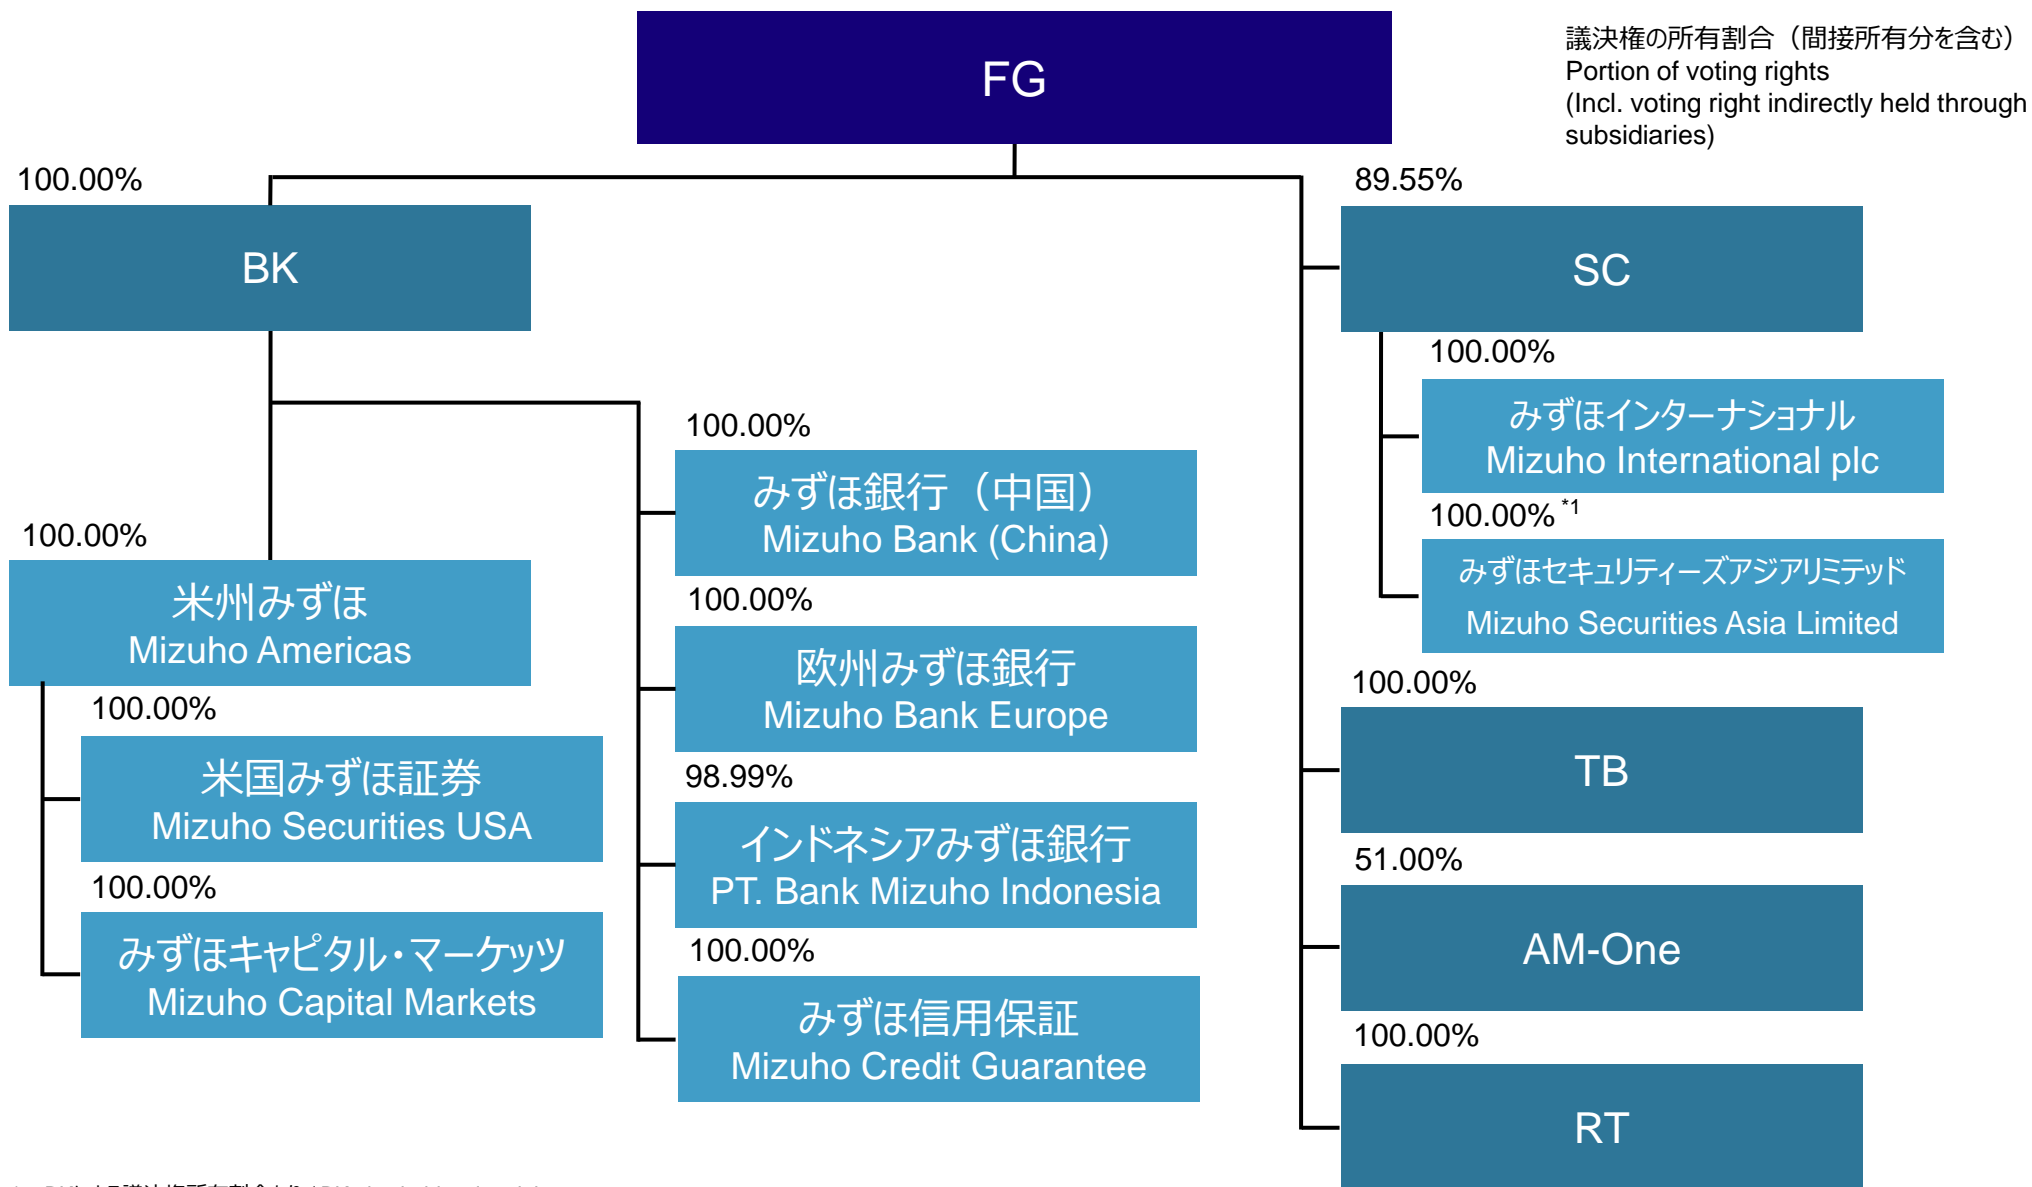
FG

議決権の所有割合（間接所有分を含む）
Portion of voting rights
(Incl. voting right indirectly held through subsidiaries)

100.00%
BK

89.55%
SC

100.00%
みずほインターナショナル
Mizuho International plc

100.00% *1
みずほセキュリティーズアジアリミテッド
Mizuho Securities Asia Limited

100.00%
みずほ銀行（中国）
Mizuho Bank (China)

100.00%
米州みずほ
Mizuho Americas

100.00%
欧州みずほ銀行
Mizuho Bank Europe

100.00%
TB

100.00%
米国みずほ証券
Mizuho Securities USA

98.99%
インドネシアみずほ銀行
PT. Bank Mizuho Indonesia

51.00%
AM-One

100.00%
みずほキャピタル・マーケッツ
Mizuho Capital Markets

100.00%
みずほ信用保証
Mizuho Credit Guarantee

100.00%
RT

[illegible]